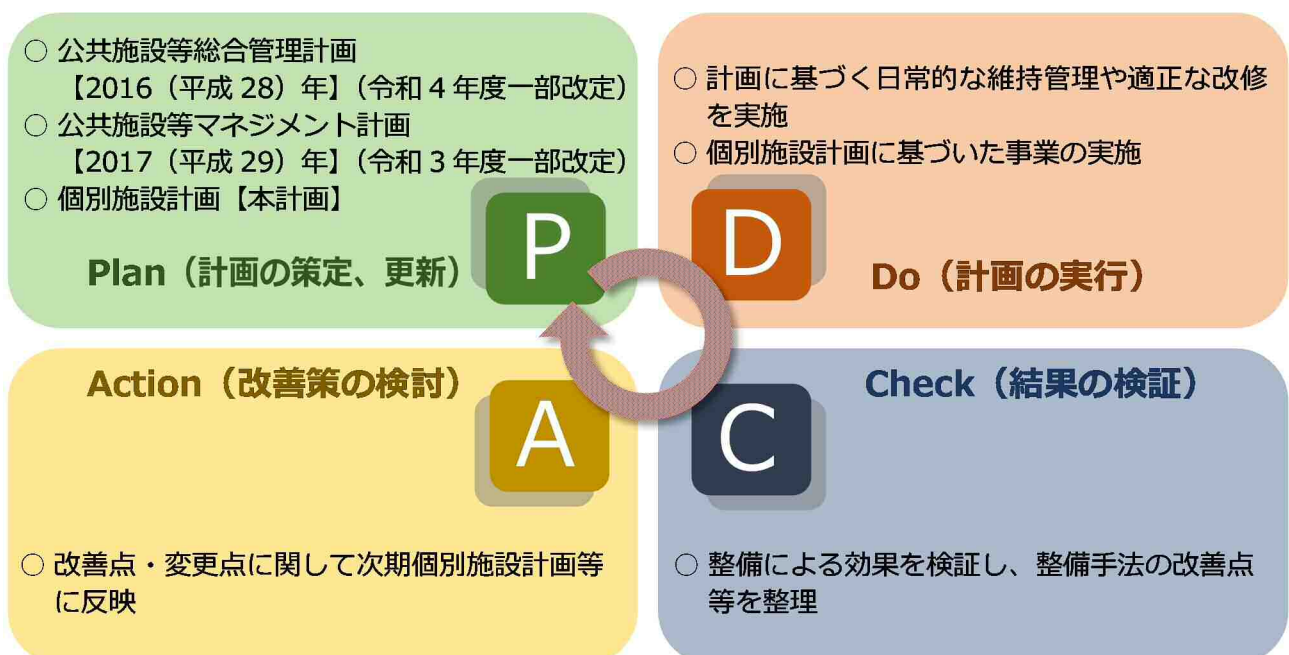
○ 公共施設等総合管理計画
【2016（平成 28）年】（令和 4 年度一部改定）
○ 公共施設等マネジメント計画
【2017（平成 29）年】（令和 3 年度一部改定）
○ 個別施設計画【本計画】

Plan（計画の策定、更新）

P

○ 計画に基づく日常的な維持管理や適正な改修を実施
○ 個別施設計画に基づいた事業の実施

D

Do（計画の実行）

Action（改善策の検討）

A

○ 改善点・変更点に関して次期個別施設計画等に反映

Check（結果の検証）

C

○ 整備による効果を検証し、整備手法の改善点等を整理